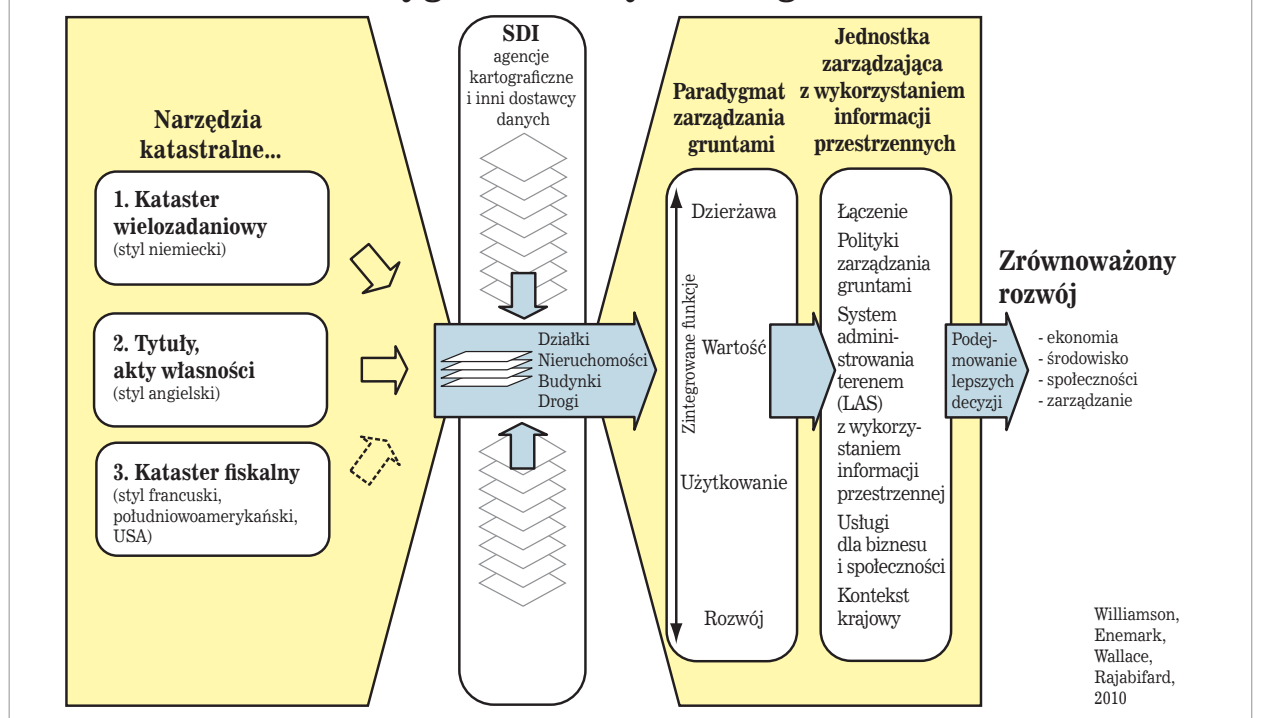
Narzędzia katastralne...

1. Kataster wielozadaniowy
(styl niemiecki)

2. Tytuły, akty własności
(styl angielski)

3. Kataster fiskalny
(styl francuski, południowoamerykański, USA)

SDI
agencje kartograficzne i inni dostawcy danych

Działki
Nieruchomości
Budynki
Drogi

Paradygmat zarządzania gruntami

Dzierżawa
Wartość
Użytkowanie
Rozwój
Zintegrowane funkcje

Jednostka zarządzająca z wykorzystaniem informacji przestrzennych

Łączenie
Polityki zarządzania gruntami
System administrowania terenem (LAS) z wykorzystaniem informacji przestrzennej
Usługi dla biznesu i społeczności
Kontekst krajowy

Podejmowanie lepszych decyzji

Zrównoważony rozwój
- ekonomia
- środowisko
- społeczności
- zarządzanie

Williamson, Enemark, Wallace, Rajabifard, 2010